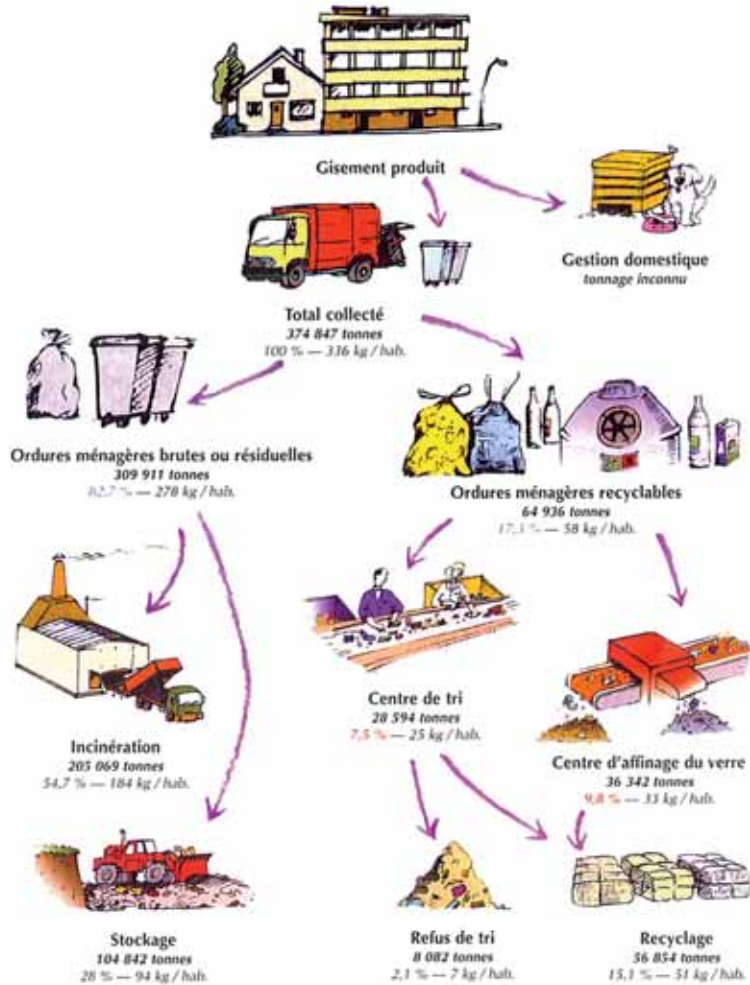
Gisement produit

Gestion domestique
tonnage inconnu

Total collecté
374 847 tonnes
100 % — 336 kg / hab.

Ordures ménagères brutes ou résiduelles
309 911 tonnes
82,7 % — 278 kg / hab.

Ordures ménagères recyclables
64 936 tonnes
17,3 % — 58 kg / hab.

Incinération
205 069 tonnes
54,7 % — 184 kg / hab.

Centre de tri
28 594 tonnes
7,5 % — 25 kg / hab.

Centre d'affinage du verre
36 342 tonnes
9,8 % — 33 kg / hab.

Stockage
104 842 tonnes
28 % — 94 kg / hab.

Refus de tri
8 082 tonnes
2,1 % — 7 kg / hab.

Recyclage
56 854 tonnes
15,1 % — 51 kg / hab.